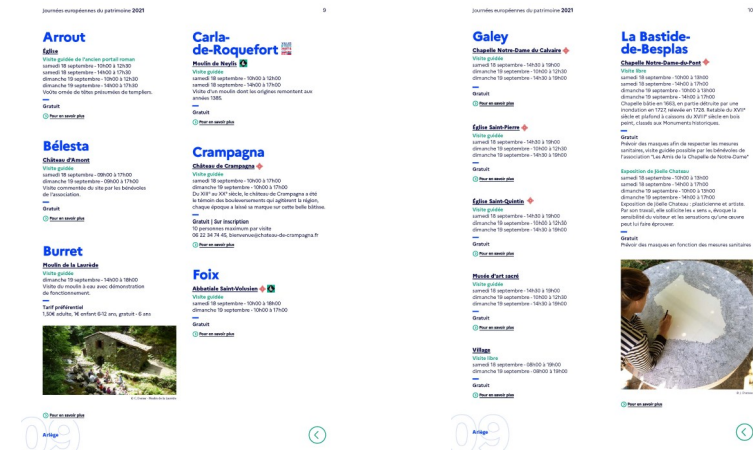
Journées européennes du patrimoine 2021

9

Arrout

Église

Visite guidée de l'ancien portail roman
samedi 18 septembre - 10h00 à 12h30
samedi 18 septembre - 14h00 à 17h30
dimanche 19 septembre - 10h00 à 12h30
dimanche 19 septembre - 14h00 à 17h30
Visitez ornée de têtes présumées de templiers.

Gratuit

Pour en savoir plus

Bélesta

Château d'Amont

Visite guidée
samedi 18 septembre - 09h00 à 17h00
dimanche 19 septembre - 09h00 à 17h00
Visite commentée du site par les bénévoles de l'association.

Gratuit

Pour en savoir plus

Burret

Moulin de la Laurède

Visite guidée
dimanche 19 septembre - 14h00 à 18h00
Visite du moulin à eau avec démonstration de fonctionnement.

Tarif préférentiel
1,50€ adulte, 1€ enfant 6-12 ans, gratuit - 6 ans.

Pour en savoir plus

Ariège

Carla-de-Roquefort

Moulin de Neylis

Visite guidée
samedi 18 septembre - 10h00 à 12h00
samedi 18 septembre - 14h00 à 17h00
Visite d'un moulin dont les origines remontent aux années 1385.

Gratuit

Pour en savoir plus

Crampagna

Château de Crampagna

Visite guidée
samedi 18 septembre - 10h00 à 17h00
dimanche 19 septembre - 10h00 à 17h00
Du XIIIe au XXe siècle, le château de Crampagna a été le témoin des bouleversements qui agitèrent la région, chaque époque a laissé sa marque sur cette belle bâtisse.

Gratuit | Sur inscription
10 personnes maximum par visite
06 22 34 74 45, bienvenue@chateau-de-crampagna.fr

Pour en savoir plus

Foix

Abbatiale Saint-Volusien

Visite guidée
samedi 18 septembre - 10h00 à 18h00
dimanche 19 septembre - 10h00 à 17h00

Gratuit

Pour en savoir plus

Journées européennes du patrimoine 2021

Galey

Chapelle Notre-Dame du Calvaire

Visite guidée
samedi 18 septembre - 14h30 à 19h00
dimanche 19 septembre - 10h00 à 12h30
dimanche 19 septembre - 14h30 à 19h00

Pour en savoir plus

Église Saint-Pierre

Visite guidée
samedi 18 septembre - 14h30 à 19h00
dimanche 19 septembre - 10h00 à 12h30
dimanche 19 septembre - 14h30 à 19h00

Gratuit

Pour en savoir plus

Église Saint-Quentin

Visite guidée
samedi 18 septembre - 14h30 à 19h00
dimanche 19 septembre - 10h00 à 12h30
dimanche 19 septembre - 14h30 à 19h00

Gratuit

Pour en savoir plus

Musée d'art sacré

Visite guidée
samedi 18 septembre - 14h30 à 19h00
dimanche 19 septembre - 10h00 à 12h30
dimanche 19 septembre - 14h30 à 19h00

Gratuit

Pour en savoir plus

Village

Visite libre
samedi 18 septembre - 08h00 à 19h00
dimanche 19 septembre - 08h00 à 13h00

Gratuit

Pour en savoir plus

Ariège

La Bastide-de-Besplas

Chapelle Notre-Dame-du-Pont

Visite libre
samedi 18 septembre - 10h00 à 13h00
samedi 18 septembre - 14h00 à 17h00
dimanche 19 septembre - 10h00 à 13h00
dimanche 19 septembre - 14h00 à 17h00
Chapelle bâtie en 1663, en partie détruite par une inondation en 1727, relevée en 1728. Retable du XVIIe siècle et plafond à caissons du XVIIIe siècle en bois peint, classés aux Monuments historiques.

Gratuit
Prévoir des masques afin de respecter les mesures sanitaires, visite guidée possible par les bénévoles de l'association "Les Amis de la Chapelle de Notre-Dame".

Exposition de Jöelle Chateau
samedi 18 septembre - 10h00 à 13h00
samedi 18 septembre - 14h00 à 17h00
dimanche 19 septembre - 10h00 à 13h00
dimanche 19 septembre - 14h00 à 17h00
Exposition de Jöelle Chateau : plasticienne et artiste. Par son travail, elle sollicite les « sens », évoque la sensibilité du visiteur et les sensations qu'une œuvre peut lui faire éprouver.

Gratuit
Prévoir des masques en fonction des mesures sanitaires.

Pour en savoir plus